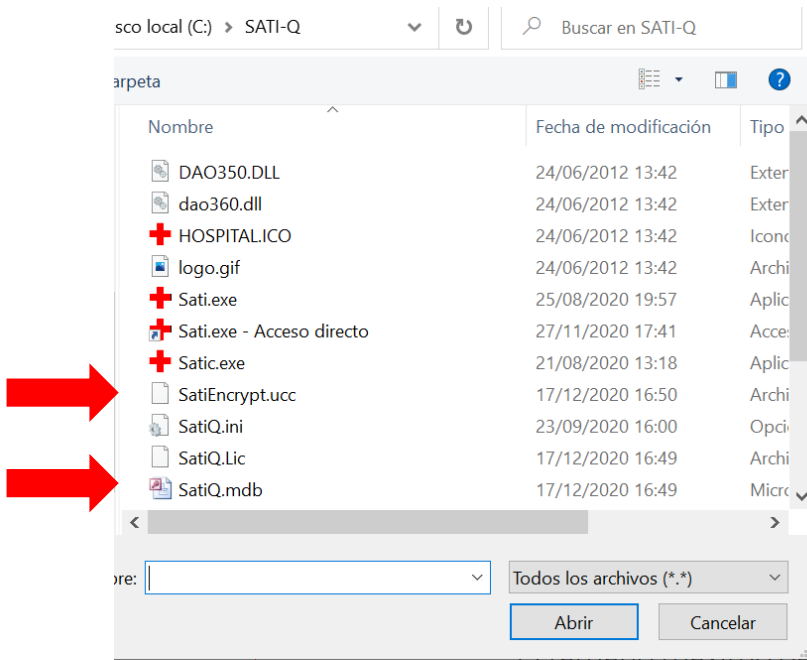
sco local (C:) > SATI-Q

Buscar en SATI-Q

arpeta

| Nombre | Fecha de modificación | Tipo |
|---|---|---|
| DAO350.DLL | 24/06/2012 13:42 | Exter |
| dao360.dll | 24/06/2012 13:42 | Exter |
| HOSPITAL.ICO | 24/06/2012 13:42 | Icon |
| logo.gif | 24/06/2012 13:42 | Archi |
| Sati.exe | 25/08/2020 19:57 | Aplic |
| Sati.exe - Acceso directo | 27/11/2020 17:41 | Acces |
| Satic.exe | 21/08/2020 13:18 | Aplic |
| SatiEncrypt.ucc | 17/12/2020 16:50 | Archi |
| SatiQ.ini | 23/09/2020 16:00 | Opci |
| SatiQ.Lic | 17/12/2020 16:49 | Archi |
| SatiQ.mdb | 17/12/2020 16:49 | Micro |

ore:

Todos los archivos (*.*)

Abrir

Cancelar